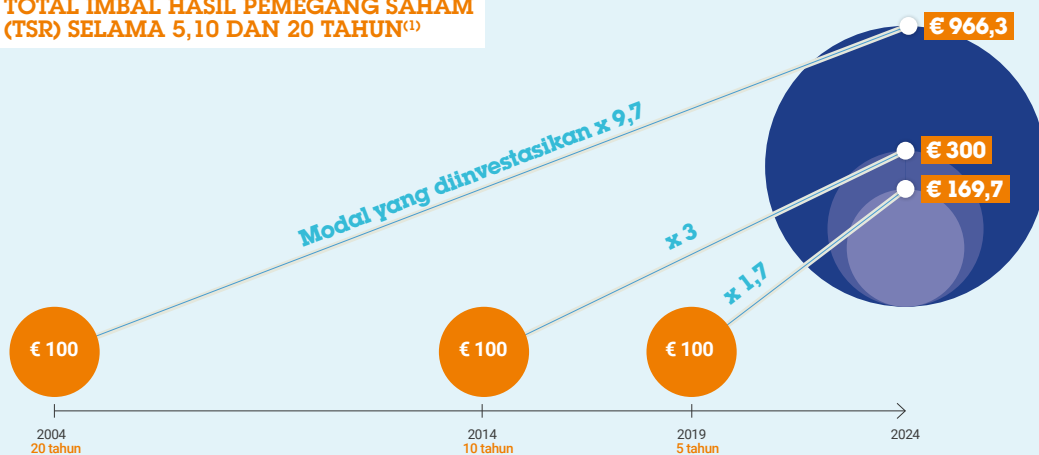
TOTAL IMBAL HASIL PEMEGANG SAHAM (TSR) SELAMA 5,10 DAN 20 TAHUN⁽¹⁾

€ 966,3

€ 300

€ 169,7

Modal yang diinvestasikan x 9,7

x 3

x 1,7

€ 100

€ 100

€ 100

2004
20 tahun

2014
10 tahun

2019
5 tahun

2024